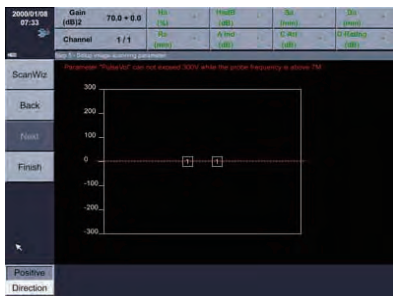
2000/01/08 07:33

Gain (dB)2 70.0 + 0.0

Channel 1 / 1

Ha (%)

Ha(dB) (dB)

Sa (mm)

Da (mm)

Ra (mm)

A Ind (dB)

C Att (dB)

D Rating (dB)

Step 5 - Setup image scanning parameter

Parameter "PulseVol" can not exceed 300V while the probe frequency is above 7M

ScanWiz

Back

Next

Finish

300

200

100

0

-100

-200

-300

1

1

Positive

Direction